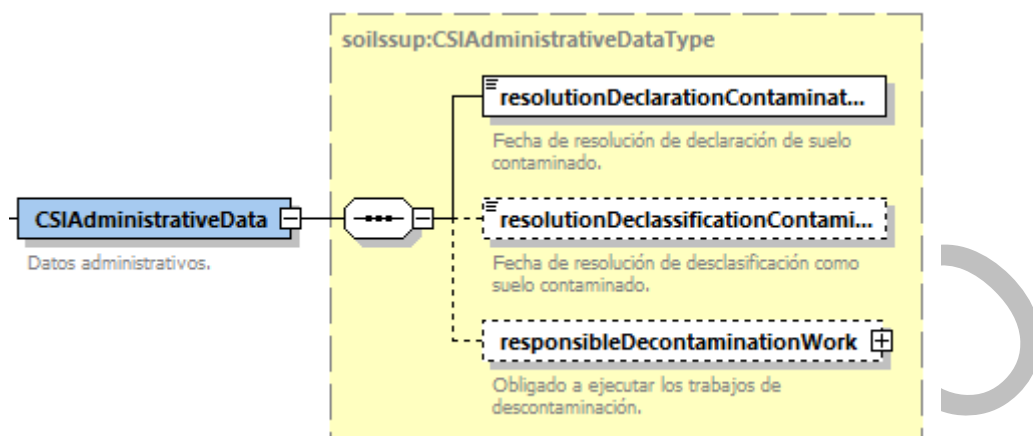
soilssup:CSIAdministrativeDataType

CSIAdministrativeData

Datos administrativos.

resolutionDeclarationContaminat...

Fecha de resolución de declaración de suelo contaminado.

resolutionDeclassificationContami...

Fecha de resolución de desclasificación como suelo contaminado.

responsibleDecontaminationWork

Obligado a ejecutar los trabajos de descontaminación.